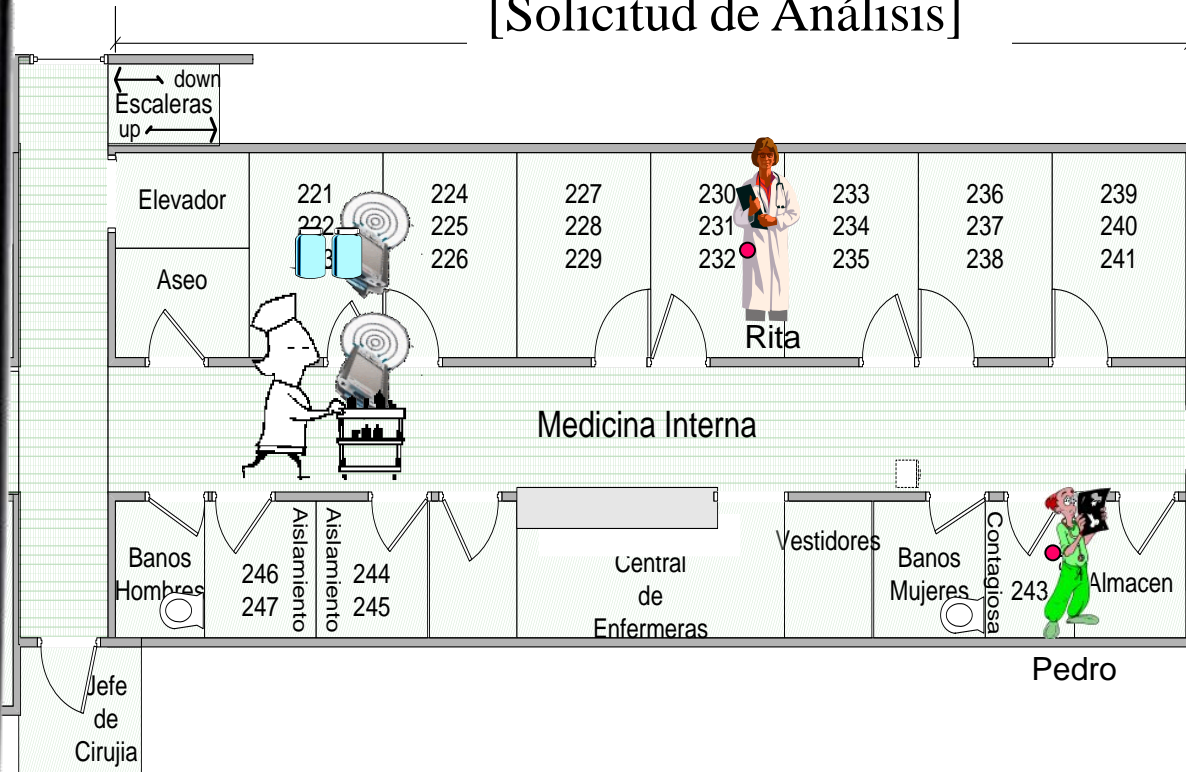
[Solicitud de Análisis]

down
Escaleras
up

Elevador

Aseo

221
222
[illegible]3

224
225
226

227
228
229

230
231
232

233
234
235

236
237
238

239
240
241

Rita

Medicina Interna

Banos Hombres

246
247

Aislamiento

Aislamiento

244
245

Central de Enfermeras

Vestidores

Banos Mujeres

Contagiosa

243

Almacen

Pedro

Jefe de Cirujia